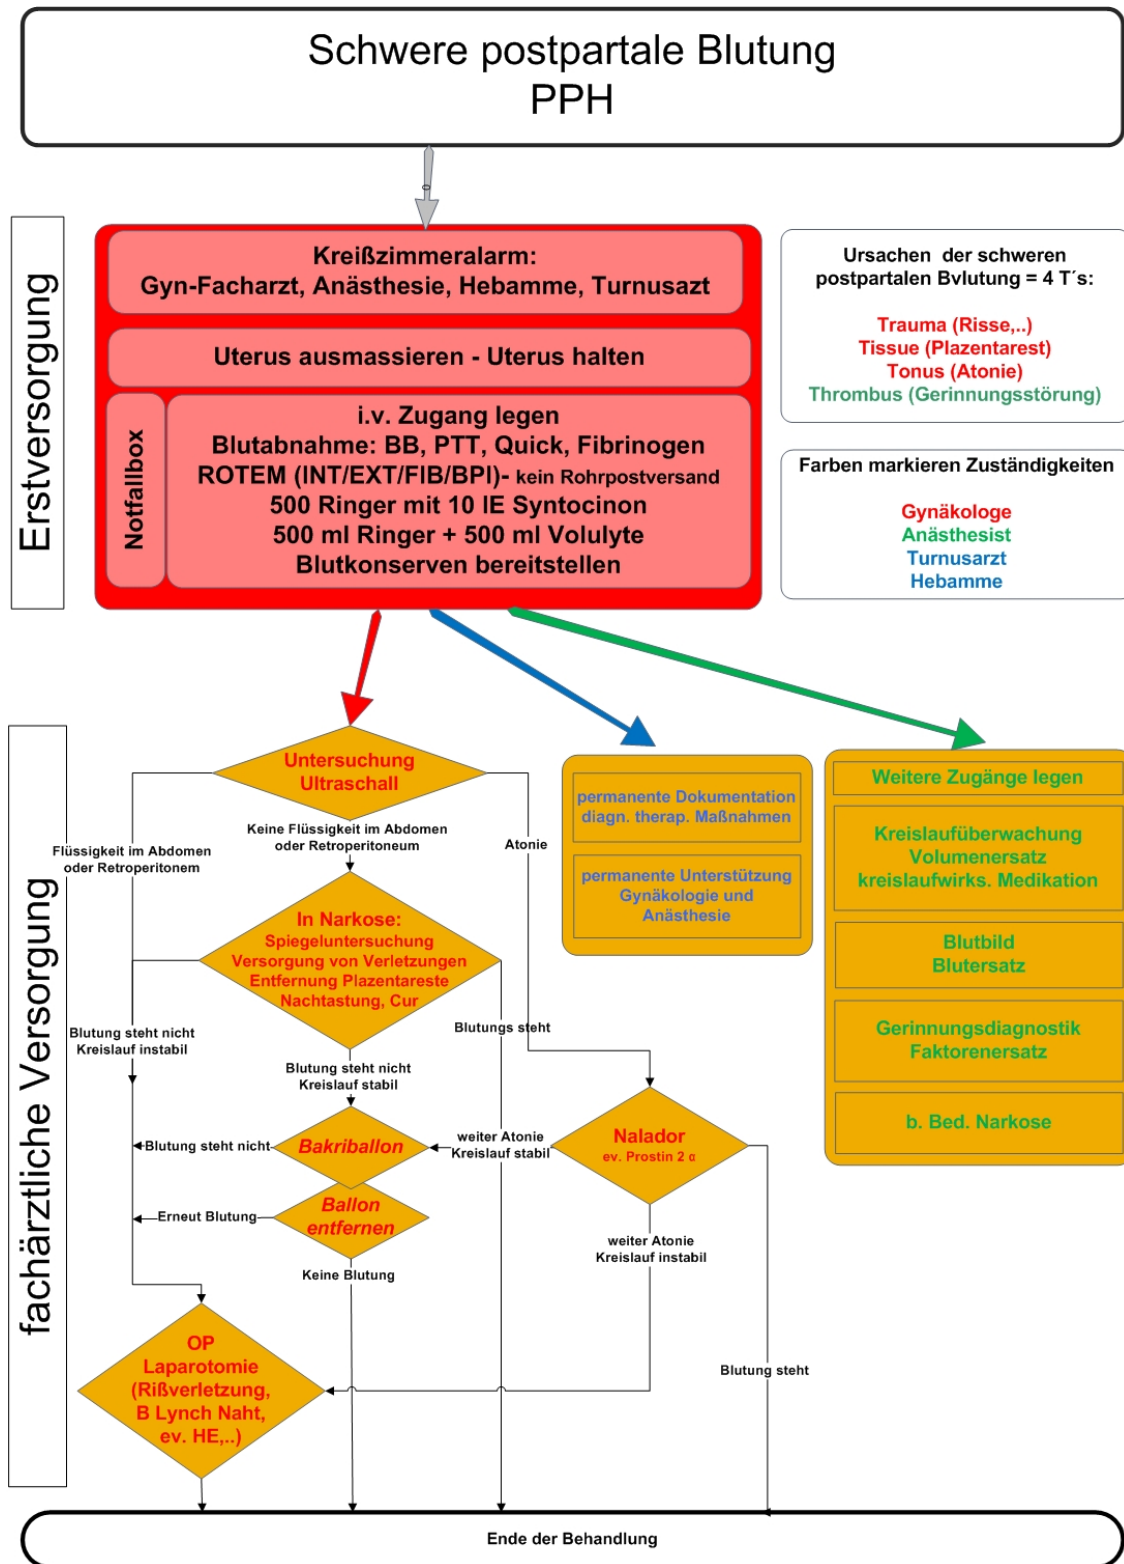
Schwere postpartale Blutung
PPH

Erstversorgung

Kreißzimmeralarm:
Gyn-Facharzt, Anästhesie, Hebamme, Turnusazt

Uterus ausmassieren - Uterus halten

Notfallbox

i.v. Zugang legen
Blutabnahme: BB, PTT, Quick, Fibrinogen
ROTEM (INT/EXT/FIB/BPI)- kein Rohrpostversand
500 Ringer mit 10 IE Syntocinon
500 ml Ringer + 500 ml Volulyte
Blutkonserven bereitstellen

Ursachen der schweren postpartalen Bvlutung = 4 T´s:

Trauma (Risse,..)
Tissue (Plazentarest)
Tonus (Atonie)
Thrombus (Gerinnungsstörung)

Farben markieren Zuständigkeiten

Gynäkologe
Anästhesist
Turnusarzt
Hebamme

fachärztliche Versorgung

Untersuchung Ultraschall

Flüssigkeit im Abdomen oder Retroperitonem

Keine Flüssigkeit im Abdomen oder Retroperitoneum

Atonie

In Narkose:
Spiegeluntersuchung
Versorgung von Verletzungen
Entfernung Plazentareste
Nachtastung, Cur

Blutung steht nicht
Kreislauf instabil

Blutungs steht

Blutung steht nicht
Kreislauf stabil

Blutung steht nicht

Bakriballon

weiter Atonie
Kreislauf stabil

Nalador
ev. Prostin 2 α

Erneut Blutung

Ballon entfernen

Keine Blutung

weiter Atonie
Kreislauf instabil

OP
Laparotomie
(Rißverletzung,
B Lynch Naht,
ev. HE,..)

Blutung steht

permanente Dokumentation diagn. therap. Maßnahmen

permanente Unterstützung Gynäkologie und Anästhesie

Weitere Zugänge legen

Kreislaufüberwachung
Volumenersatz
kreislaufwirks. Medikation

Blutbild
Blutersatz

Gerinnungsdiagnostik
Faktorenersatz

b. Bed. Narkose

Ende der Behandlung